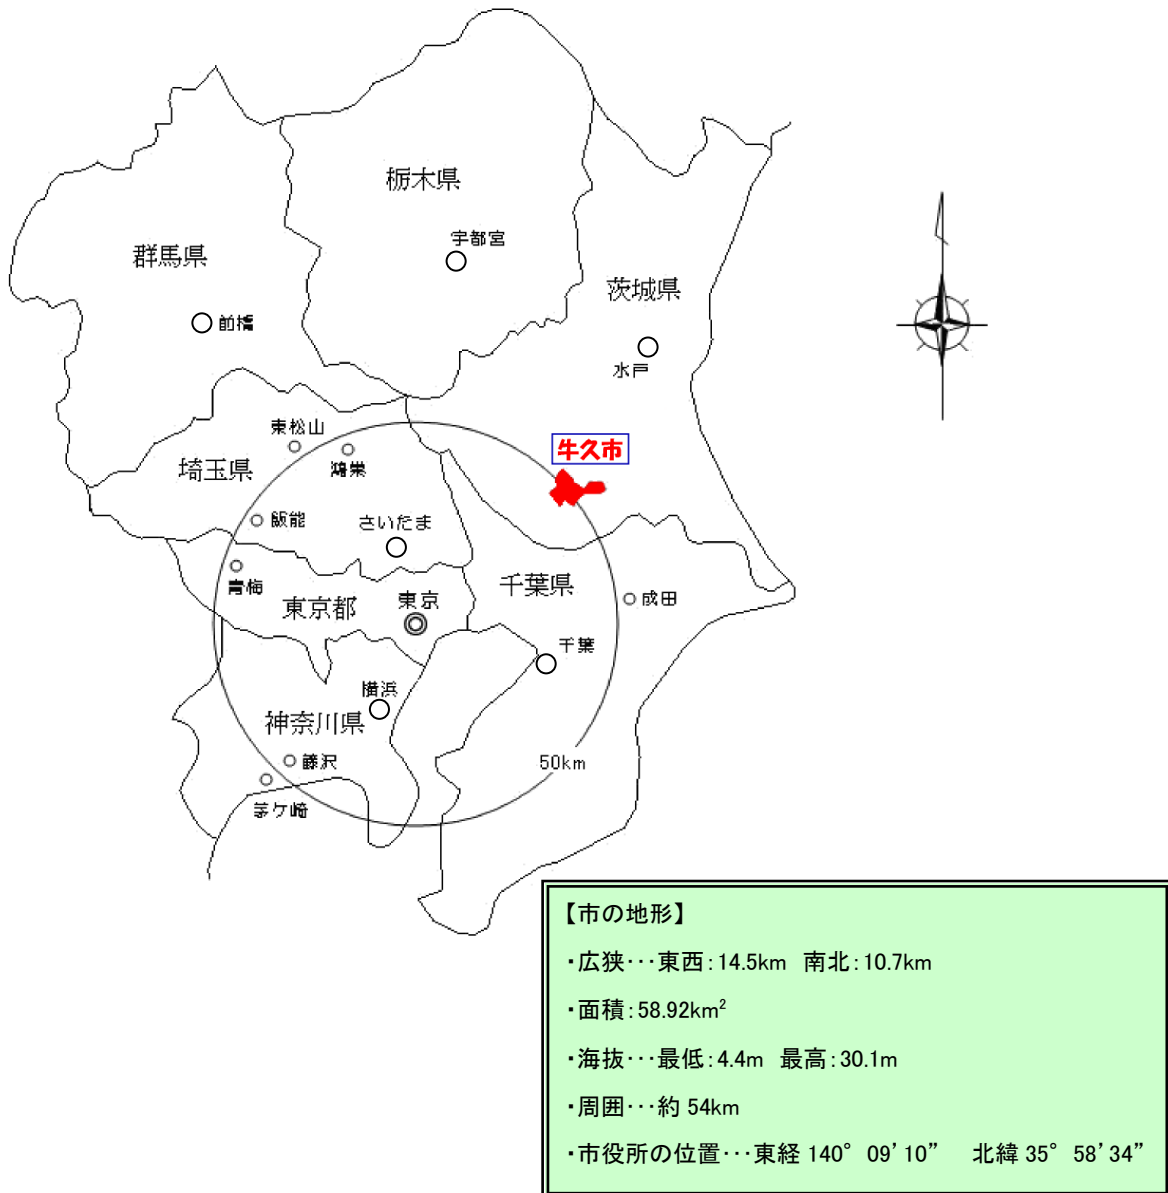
栃木県

宇都宮

群馬県

前橋

茨城県

水戸

東松山

鴻巣

牛久市

埼玉県

飯能

さいたま

青梅

東京都

東京

千葉県

成田

千葉

横浜

神奈川県

藤沢

茅ケ崎

50km

【市の地形】

・広狭・・・東西：14.5km 南北：10.7km

・面積：58.92km$^2$

・海抜・・・最低：4.4m 最高：30.1m

・周囲・・・約 54km

・市役所の位置・・・東経 140° 09'10" 北緯 35° 58'34"